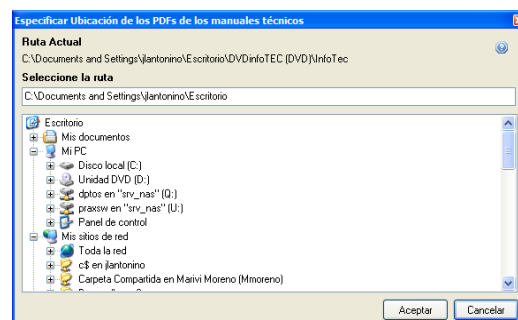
Especificar Ubicación de los PDFs de los manuales técnicos

Ruta Actual
C:\Documents and Settings\jlantonino\Escritorio\DVDinfoTEC (DVD)\InfoTec

Seleccione la ruta
C:\Documents and Settings\jlantonino\Escritorio

Escritorio
Mis documentos
Mi PC
Disco local (C:)
Unidad DVD (D:)
dptos en "srv_nas" (Q:)
praxsw en "srv_nas" (U:)
Panel de control
Mis sitios de red
Toda la red
c$ en jlantonino
Carpeta Compartida en Marivi Moreno (Mmoreno)
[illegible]

Aceptar
Cancelar